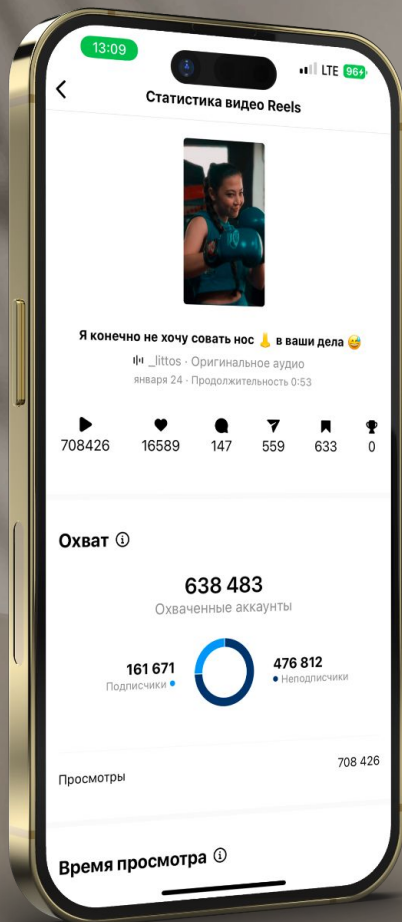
13:09

LTE 96+

Статистика видео Reels

Я конечно не хочу совать нос 👃 в ваши дела 😅

_littos · Оригинальное аудио

января 24 · Продолжительность 0:53

708426 16589 147 559 633 0

Охват

638 483

Охваченные аккаунты

161 671
Подписчики

476 812
Неподписчики

Просмотры 708 426

Время просмотра